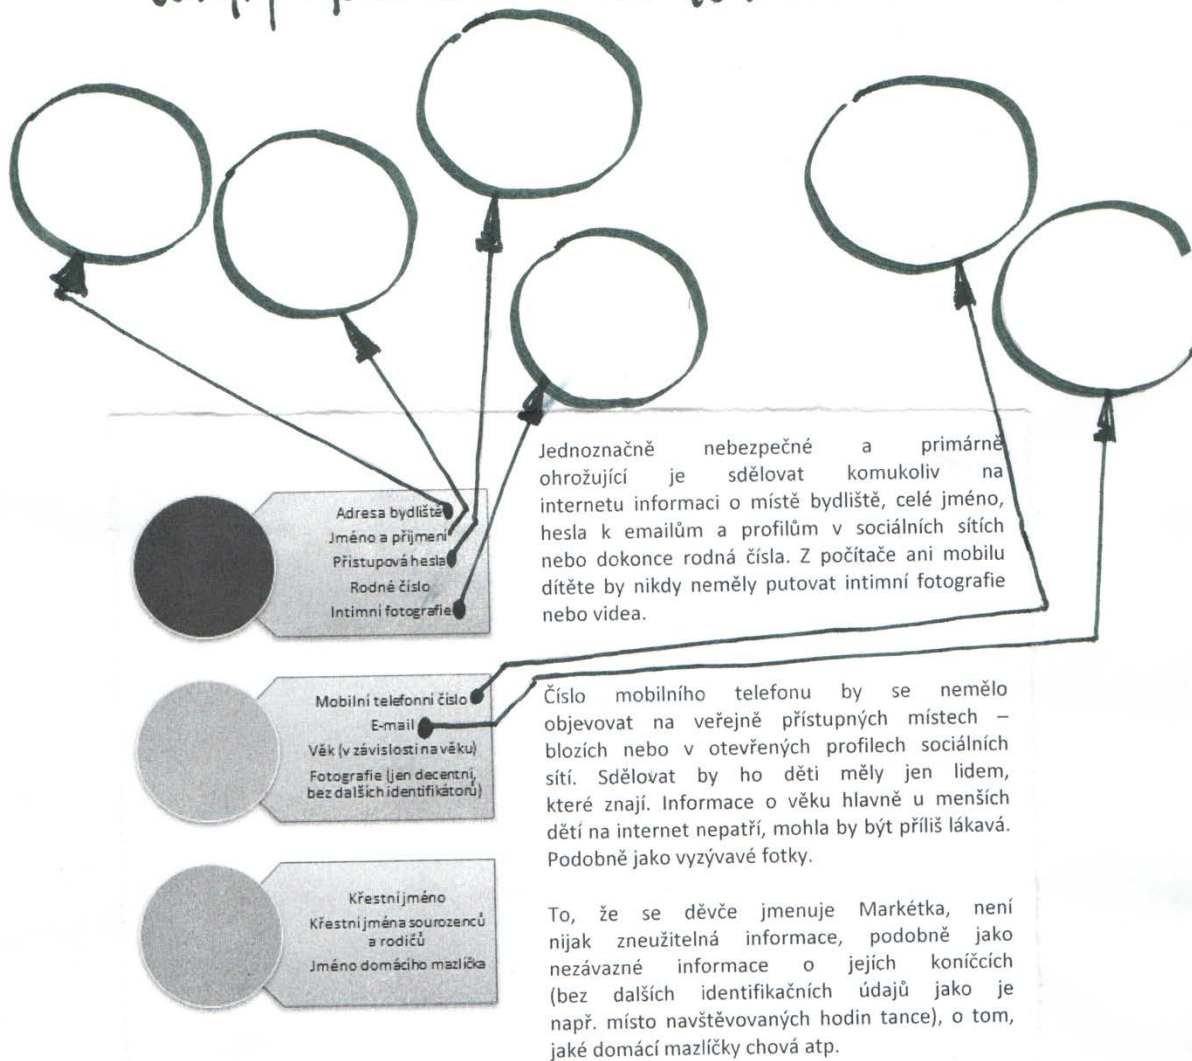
Adresa bydliště
Jméno a příjmení
Přístupová hesla
Rodné číslo
Intimní fotografie

Jednoznačně nebezpečné a primárně ohrožující je sdělovat komukoliv na internetu informaci o místě bydliště, celé jméno, hesla k emailům a profilům v sociálních sítích nebo dokonce rodná čísla. Z počítače ani mobilu dítěte by nikdy neměly putovat intimní fotografie nebo videa.

Mobilní telefonní číslo
E-mail
Věk (v závislosti na věku)
Fotografie (jen decentní, bez dalších identifikátorů)

Číslo mobilního telefonu by se nemělo objevovat na veřejně přístupných místech – blozích nebo v otevřených profilech sociálních sítí. Sdělovat by ho děti měly jen lidem, které znají. Informace o věku hlavně u menších dětí na internet nepatří, mohla by být příliš lákavá. Podobně jako vyzývavé fotky.

Křestní jméno
Křestní jména sourozenců a rodičů
Jméno domácího mazlíčka

To, že se děvče jmenuje Markétka, není nijak zneužitelná informace, podobně jako nezávazné informace o jejích koníčcích (bez dalších identifikačních údajů jako je např. místo navštěvovaných hodin tance), o tom, jaké domácí mazlíčky chová atp.